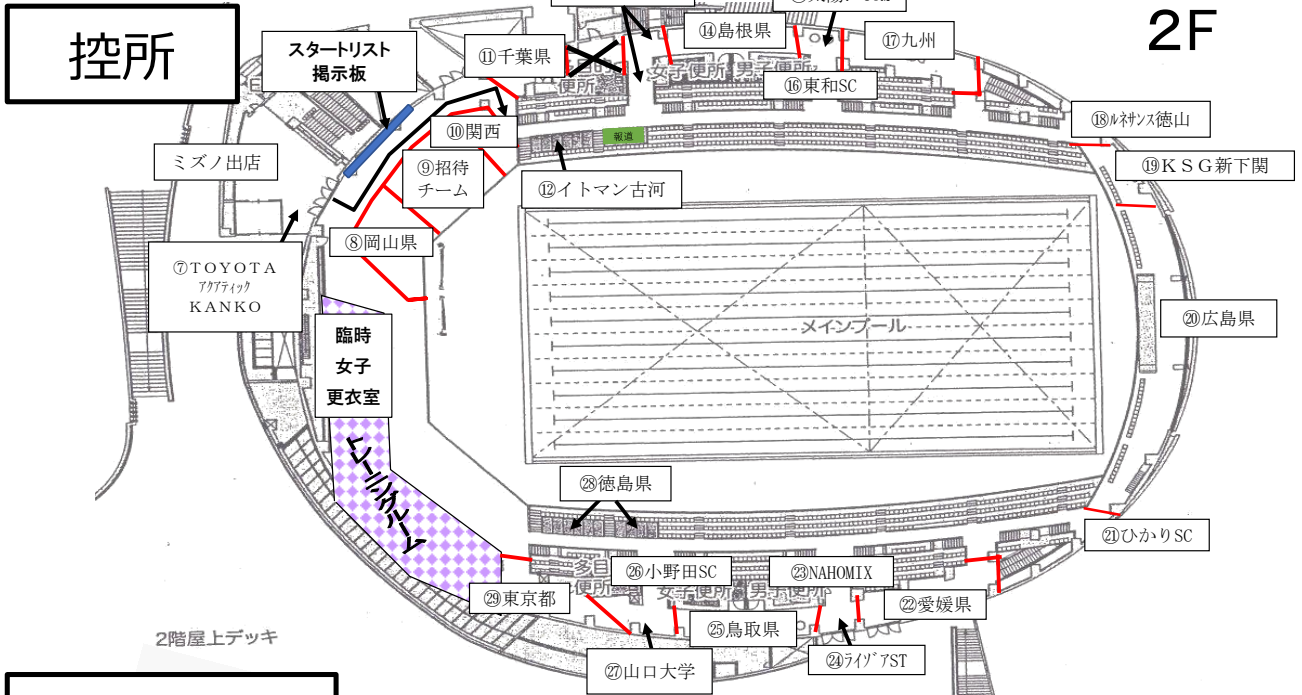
控所

2F

スタートリスト
掲示板

⑪千葉県

⑭島根県

⑰九州

女子便所 男子便所

⑯東和SC

⑱ルネサンス徳山

⑩関西

報道

⑲ＫＳＧ新下関

ミズノ出店

⑨招待
チーム

⑫イトマン古河

⑧岡山県

⑦ＴＯＹＯＴＡ
アクアティック
ＫＡＮＫＯ

臨時
女子
更衣室

メインプール

⑳広島県

レーニングルーム

㉘徳島県

㉑ひかりSC

㉖小野田SC

㉓NAHOMIX

女子便所 男子便所

㉙東京都

㉒愛媛県

㉕鳥取県

2階屋上デッキ

㉗山口大学

㉔ライジアST